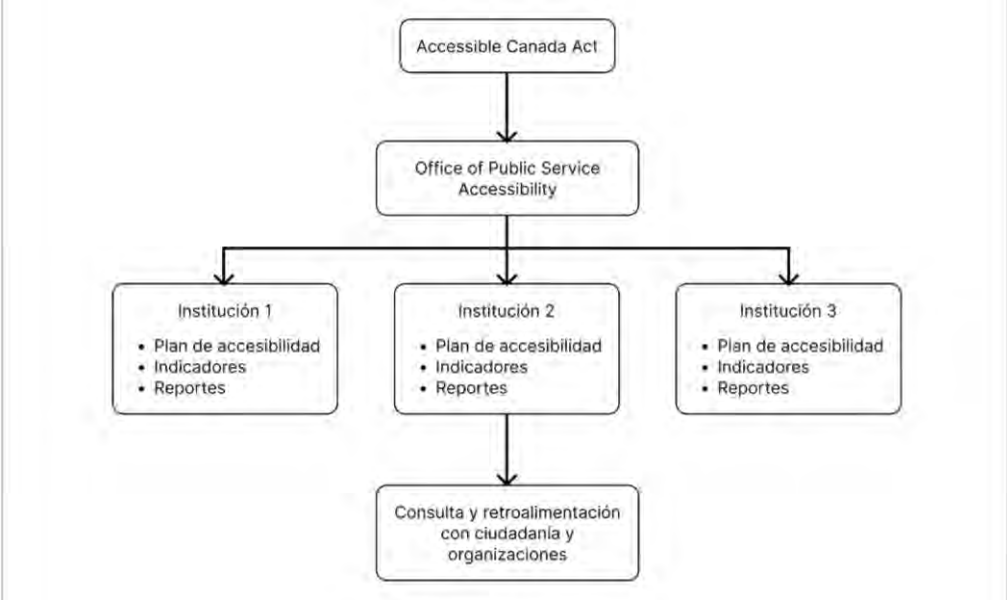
Accessible Canada Act

Office of Public Service Accessibility

Institución 1
- Plan de accesibilidad
- Indicadores
- Reportes

Institución 2
- Plan de accesibilidad
- Indicadores
- Reportes

Institución 3
- Plan de accesibilidad
- Indicadores
- Reportes

Consulta y retroalimentación con ciudadanía y organizaciones